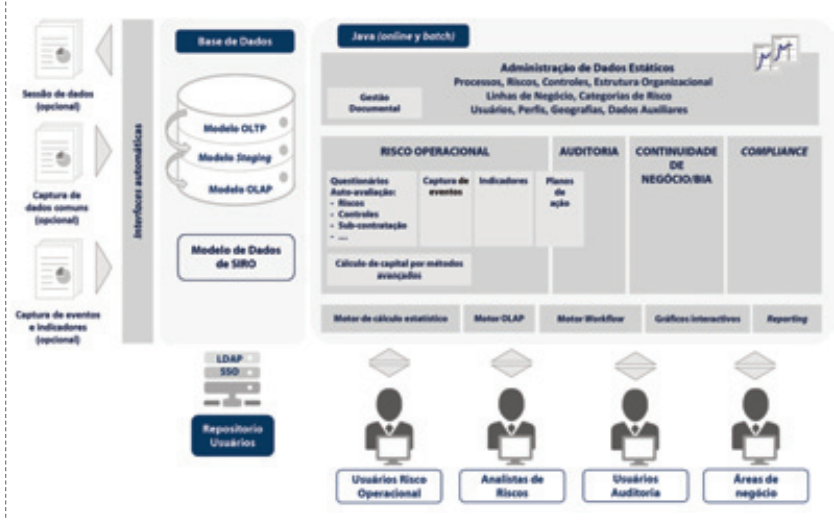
Sessão de dados (opcional)

Captura de dados comuns (opcional)

Captura de eventos e indicadores (opcional)

Interfaces automáticas

Base de Dados

Modelo OLTP

Modelo Staging

Modelo OLAP

Modelo de Dados de SIRO

Java (online y batch)

Administração de Dados Estáticos
Processos, Riscos, Controles, Estrutura Organizacional
Linhas de Negócio, Categorias de Risco
Usuários, Perfis, Geografias, Dados Auxiliares

Gestão Documental

RISCO OPERACIONAL

Questionários Auto-avaliação:
- Riscos
- Controles
- Sub-contratação
- ...

Captura de eventos

Indicadores

Planos de ação

Cálculo de capital por métodos avançados

AUDITORIA

CONTINUIDADE DE NEGÓCIO/BIA

COMPLIANCE

Motor de cálculo estatístico

Motor OLAP

Motor Workflow

Gráficos interactivos

Reporting

LDAP

SSO

Repositorio Usuários

Usuários Risco Operacional

Analistas de Riscos

Usuários Auditoria

Áreas de negócio